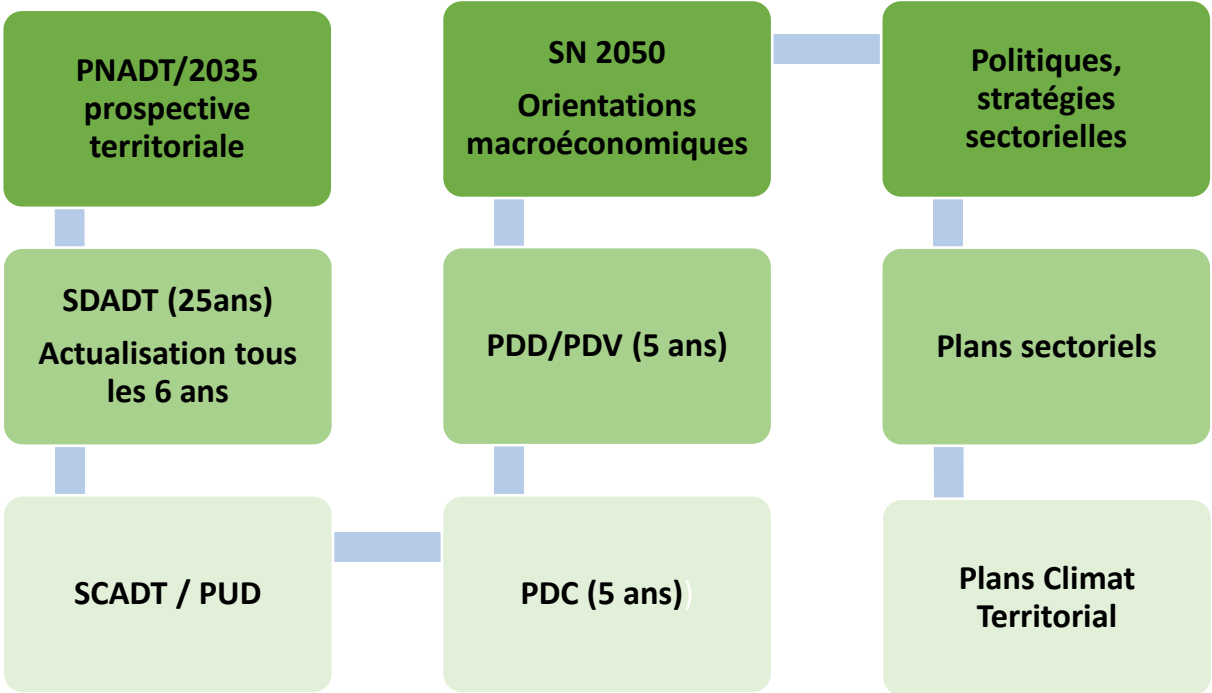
PNADT/2035 prospective territoriale

SDADT (25ans)
Actualisation tous les 6 ans

SCADT / PUD

SN 2050
Orientations macroéconomiques

PDD/PDV (5 ans)

PDC (5 ans))

Politiques, stratégies sectorielles

Plans sectoriels

Plans Climat Territorial